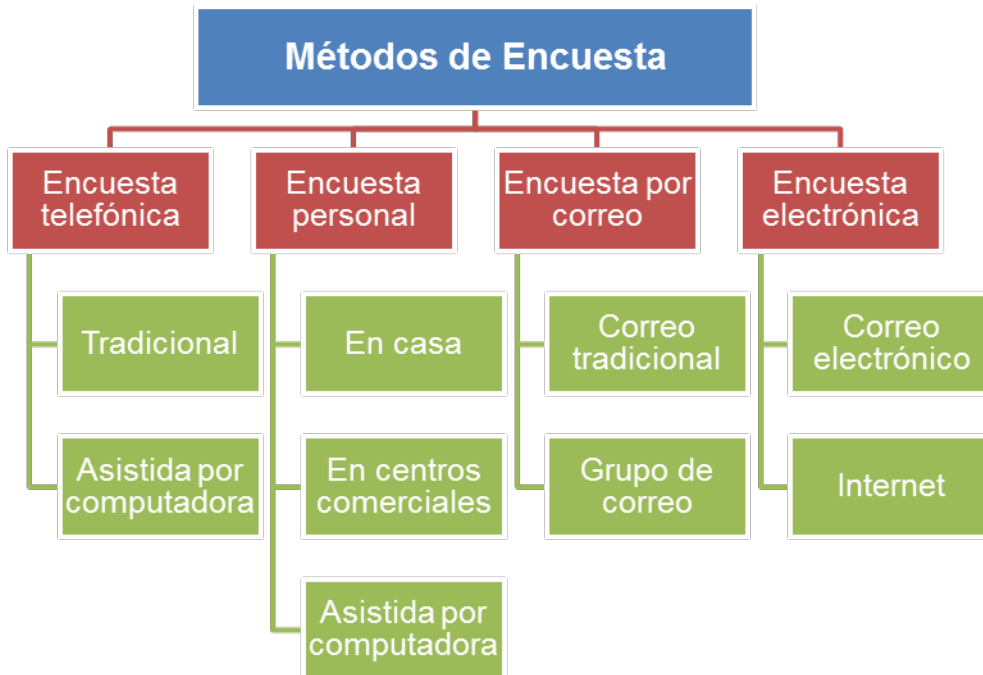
Métodos de Encuesta

Encuesta telefónica

Tradicional

Asistida por computadora

Encuesta personal

En casa

En centros comerciales

Asistida por computadora

Encuesta por correo

Correo tradicional

Grupo de correo

Encuesta electrónica

Correo electrónico

Internet